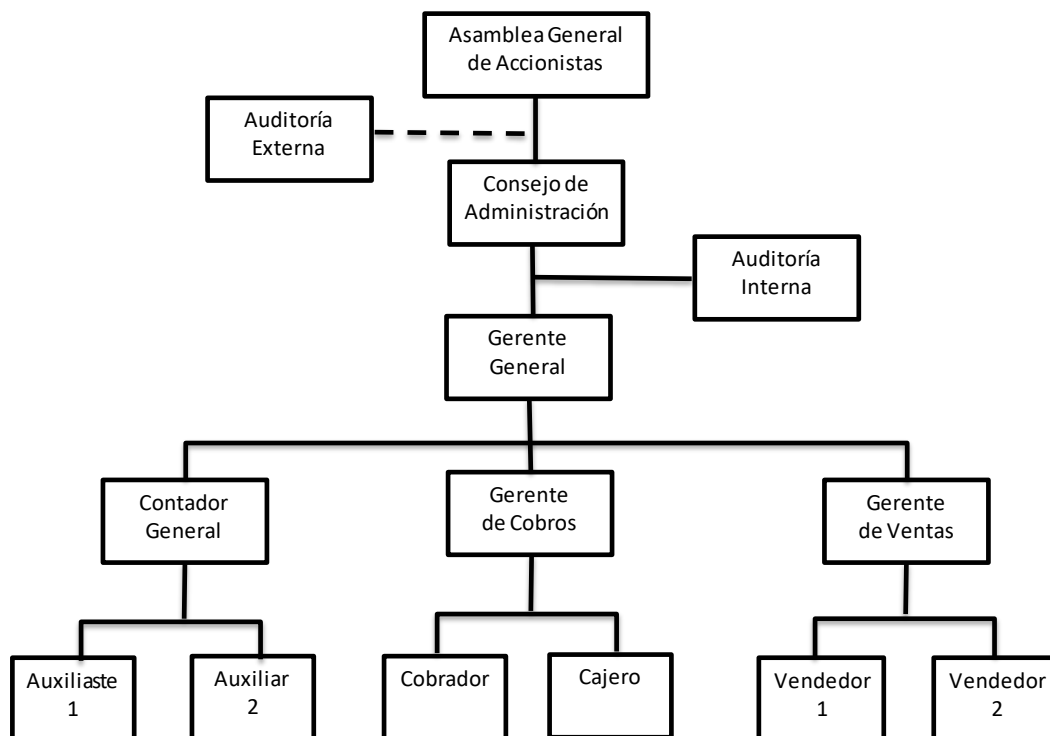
Asamblea General de Accionistas

Auditoría Externa

Consejo de Administración

Auditoría Interna

Gerente General

Contador General

Gerente de Cobros

Gerente de Ventas

Auxiliaste 1

Auxiliar 2

Cobrador

Cajero

Vendedor 1

Vendedor 2